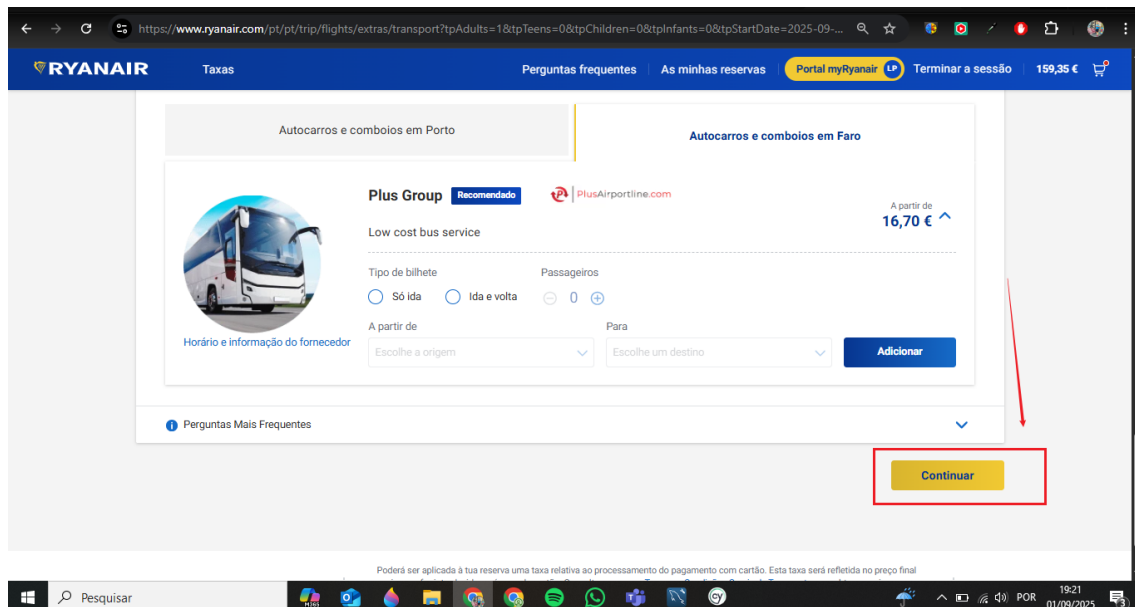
https://www.ryanair.com/pt/pt/trip/flights/extras/transport?tpAdults=1&tpTeens=0&tpChildren=0&tpInfants=0&tpStartDate=2025-09-...

RYANAIR Taxas Perguntas frequentes As minhas reservas Portal myRyanair LP Terminar a sessão 159,35 €

Autocarros e comboios em Porto

Autocarros e comboios em Faro

Plus Group Recomendado PlusAirportline.com

A partir de
16,70 €

Low cost bus service

Horário e informação do fornecedor

Tipo de bilhete
Só ida
Ida e volta

Passageiros
0

A partir de
Escolhe a origem

Para
Escolhe um destino

Adicionar

Perguntas Mais Frequentes

Continuar

Poderá ser aplicada à tua reserva uma taxa relativa ao processamento do pagamento com cartão. Esta taxa será refletida no preço final

Pesquisar

POR 19:21 01/09/2025